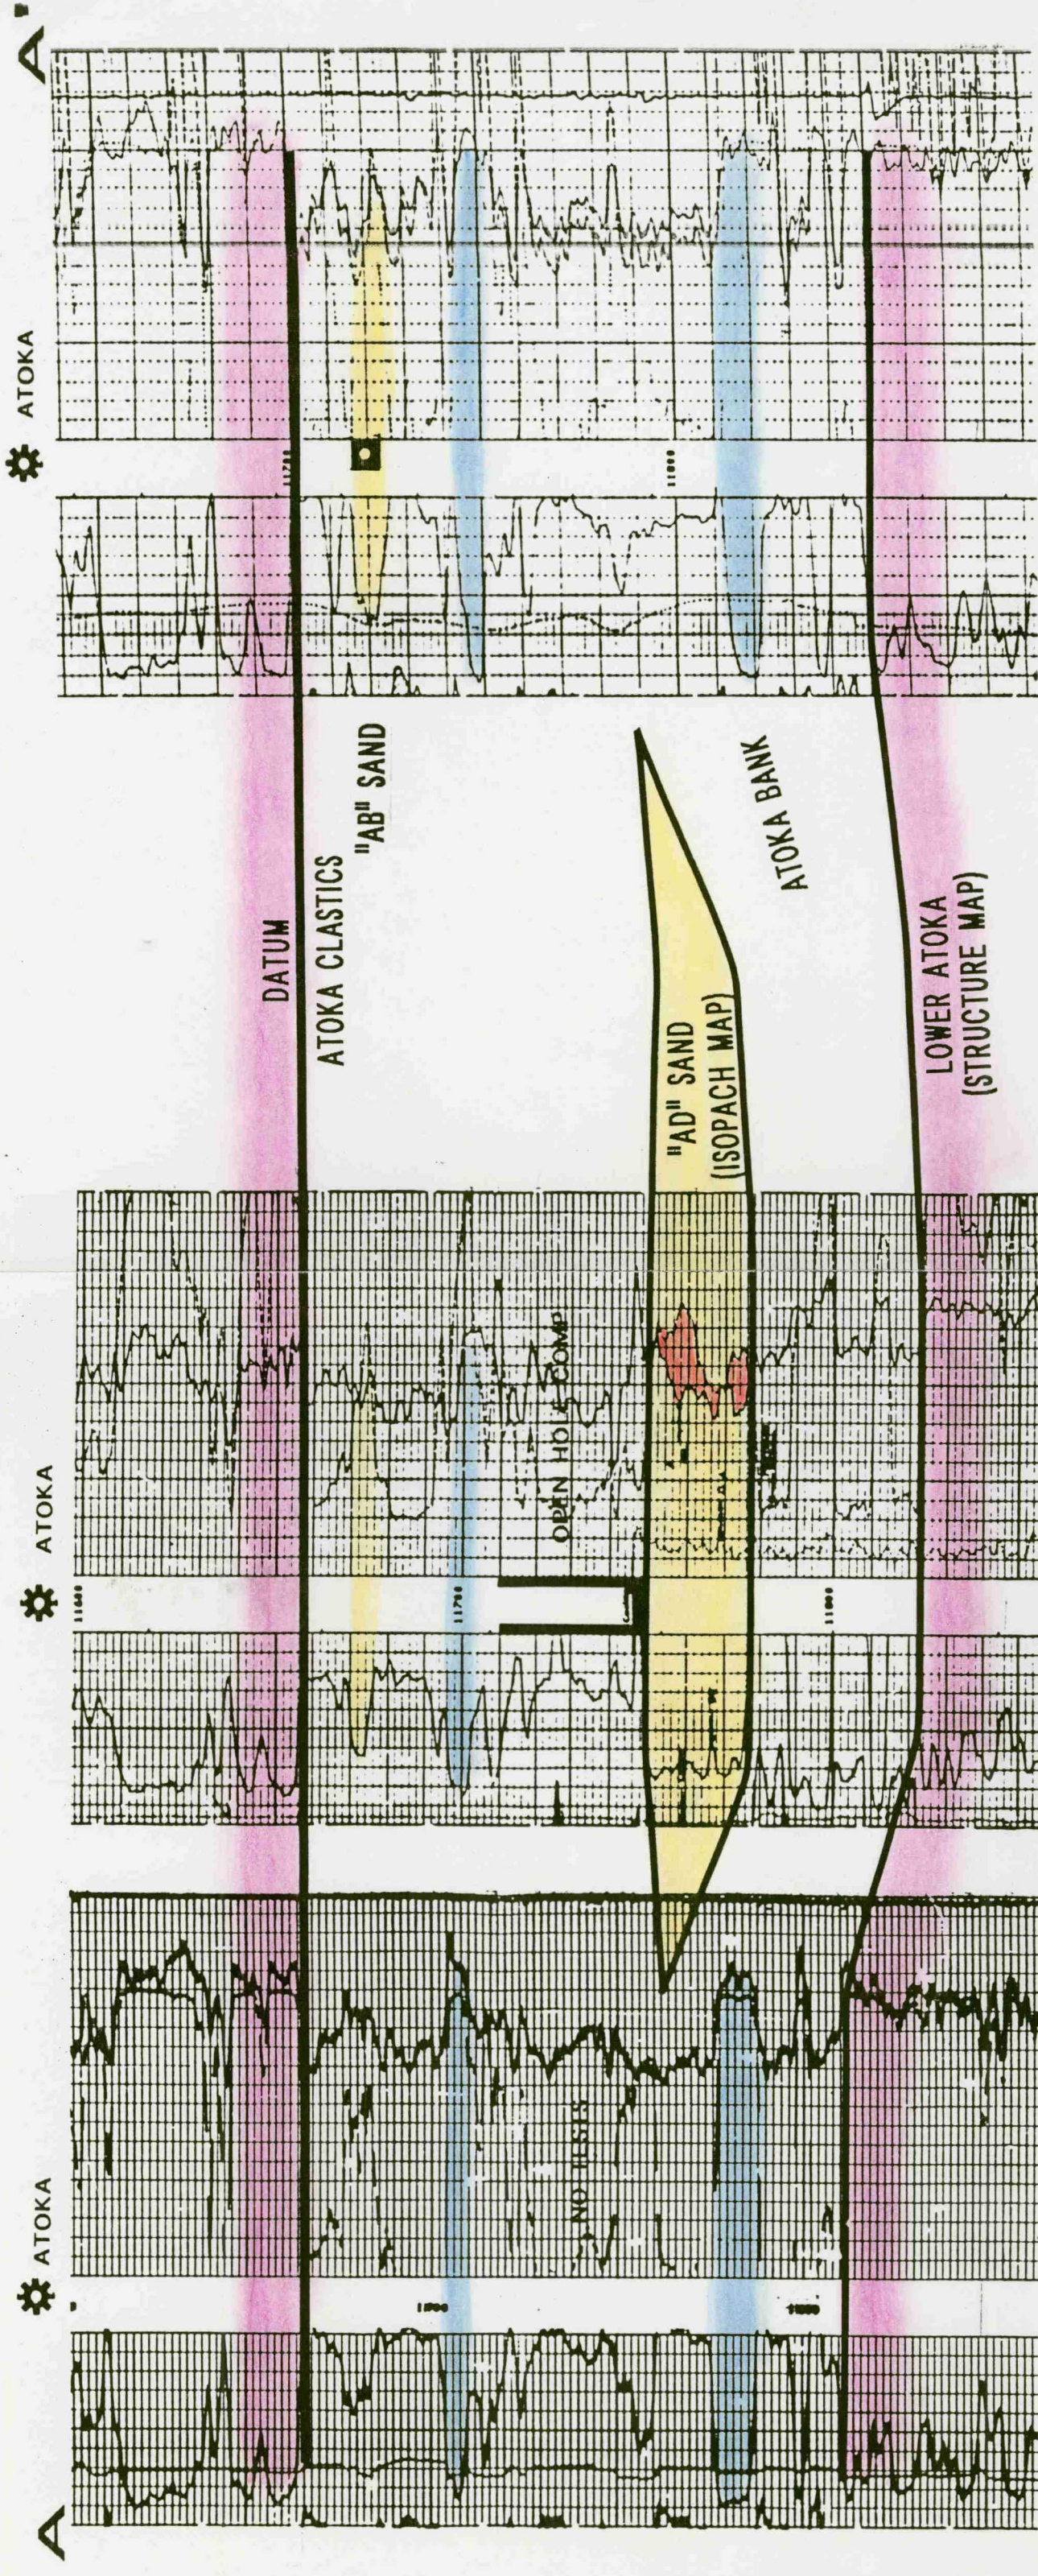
A'

ATOKA

ATOKA

ATOKA

A

DATUM

ATOKA CLASTICS

"AB" SAND

"AD" SAND
(ISOPACH MAP)

ATOKA BANK

LOWER ATOKA
(STRUCTURE MAP)

OPEN HOLE COMP

NO TESTS

11700

11800

11600

11700

11800

11700

11800